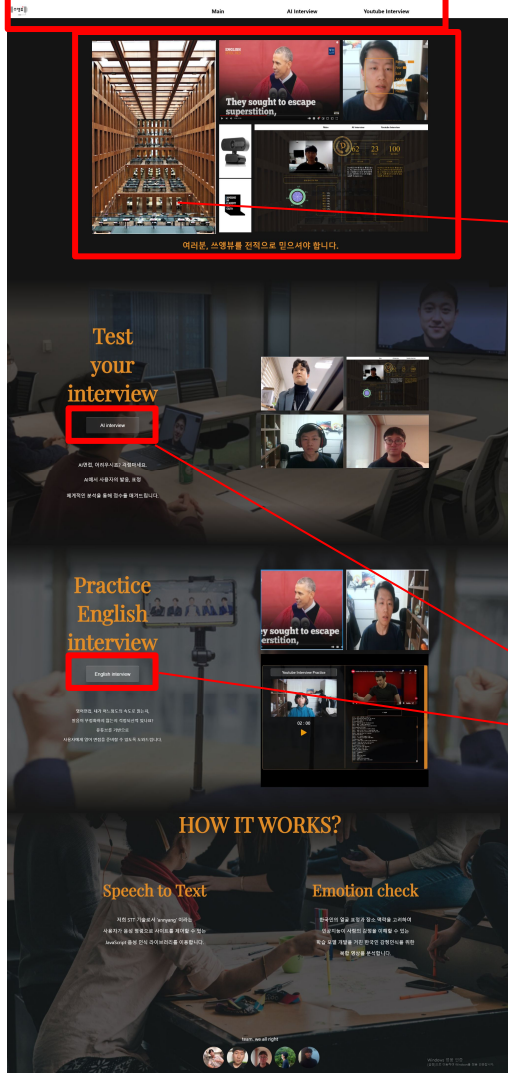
Main
AI Interview
Youtube Interview

ENGLISH
They sought to escape superstition,

Main
AI Interview
Youtube Interview
62
23
100

여러분, 쓰앵뷰를 전적으로 믿으셔야 합니다.

Test your interview

AI interview

AI면접, 이제 쓰앵뷰로 대비하세요.

AI에서 사용자의 얼굴, 표정

체계적인 분석을 통해 점수를 매겨드립니다.

Practice English interview

English interview

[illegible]

HOW IT WORKS?

Speech to Text

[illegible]

Emotion check

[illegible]

team, we all right

Windows 정품 인증